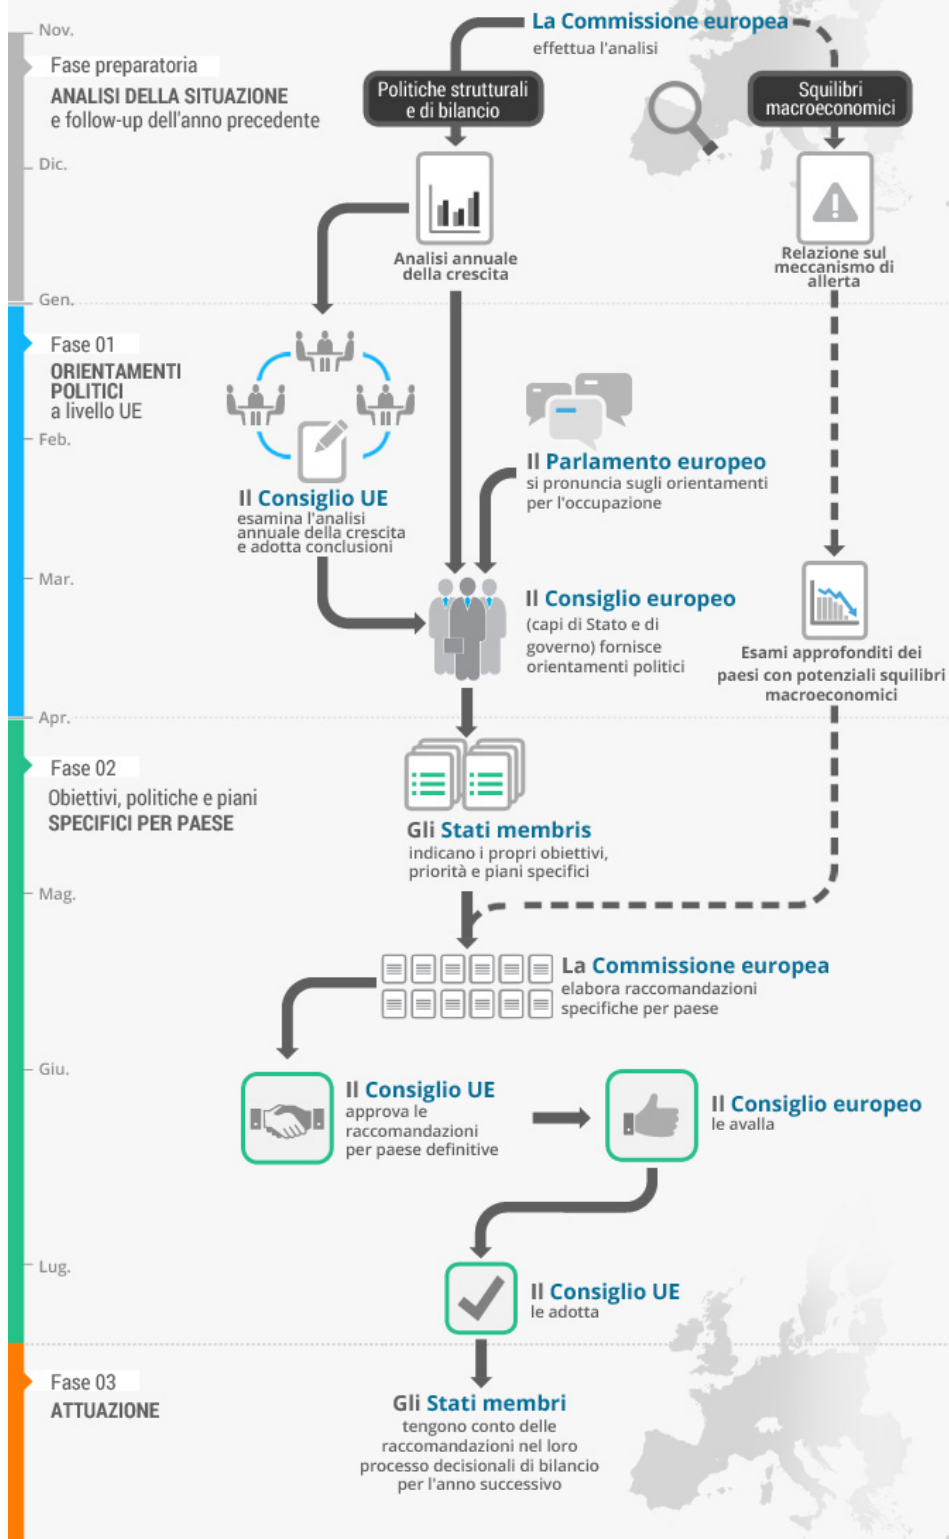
Nov.

Fase preparatoria

ANALISI DELLA SITUAZIONE
e follow-up dell'anno precedente

La Commissione europea
effettua l'analisi

Politiche strutturali e di bilancio

Squilibri macroeconomici

Dic.

Analisi annuale della crescita

Relazione sul meccanismo di allerta

Gen.

Fase 01

ORIENTAMENTI POLITICI
a livello UE

Feb.

Il Consiglio UE
esamina l'analisi annuale della crescita e adotta conclusioni

Il Parlamento europeo
si pronuncia sugli orientamenti per l'occupazione

Mar.

Il Consiglio europeo
(capi di Stato e di governo) fornisce orientamenti politici

Esami approfonditi dei paesi con potenziali squilibri macroeconomici

Apr.

Fase 02

Obiettivi, politiche e piani
SPECIFICI PER PAESE

Gli Stati membri
indicano i propri obiettivi, priorità e piani specifici

Mag.

La Commissione europea
elabora raccomandazioni specifiche per paese

Giu.

Il Consiglio UE
approva le raccomandazioni per paese definitive

Il Consiglio europeo
le avalla

Lug.

Il Consiglio UE
le adotta

Fase 03

ATTUAZIONE

Gli Stati membri
tengono conto delle raccomandazioni nel loro processo decisionali di bilancio per l'anno successivo